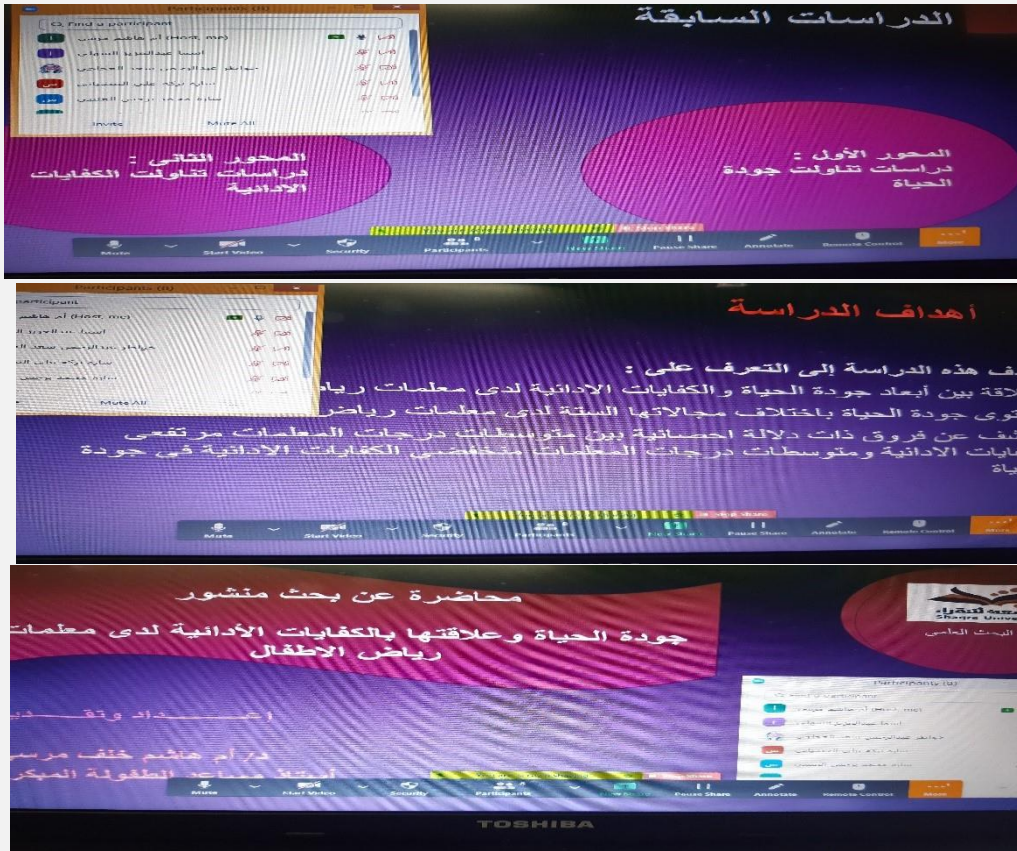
Participants (8)

Find a participant

أم هاشم مرسي (Host, me)

اسماء عبدالعزيز السهلي

جواهر عبدالرحمن سعد العجاجي

سارة تركي علي السديري

سارة محمد ناصر العلياني

Invite

Mute All

الدراسات السابقة

المحور الثاني : دراسات تناولت الكفايات الادائية

المحور الأول : دراسات تناولت جودة الحياة

Mute

Start Video

Security

Participants 8

New Share

Pause Share

Annotate

Remote Control

More

Participants (8)

Participant

أم هاشم (Host, me)

اسماء عبدالعزيز ال

جواهر عبدالرحمن سعد ال

سارة تركي علي ال

سارة محمد ناصر

Mute All

أهداف الدراسة

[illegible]ف هذه الدراسة إلى التعرف على :

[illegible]لاقة بين أبعاد جودة الحياة والكفايات الادائية لدى معلمات رياض

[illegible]توى جودة الحياة باختلاف مجالاتها الستة لدى معلمات رياض

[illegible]شف عن فروق ذات دلالة احصائية بين متوسطات درجات المعلمات مرتفعي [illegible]فايات الادائية ومتوسطات درجات المعلمات منخفضي الكفايات الادائية في جودة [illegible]ياة

Mute

Start Video

Security

Participants

New Share

Pause Share

Annotate

Remote Control

More

محاضرة عن بحث منشور

جودة الحياة وعلاقتها بالكفايات الأدائية لدى معلمات رياض الاطفال

Shaqra Unive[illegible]

البحث العلمي

Participants (8)

أم هاشم مرسي (Host, me)

اسماء عبدالعزيز السهلي

جواهر عبدالرحمن سعد العجاجي

سارة تركي علي السديري

سارة محمد ناصر العلياني

إعـــداد وتقـــديـ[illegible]

د/ أم هاشم خلف مرسـ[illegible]

أستاذ مساعد الطفولة المبكر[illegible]

Mute

Start Video

Security

Participants

New Share

Pause Share

Annotate

Remote Control

More

TOSHIBA